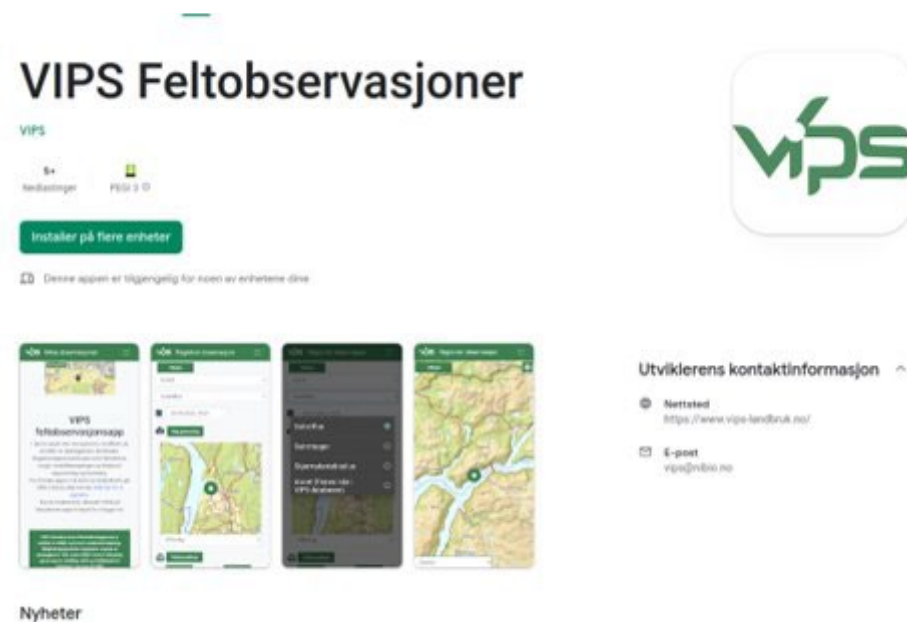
VIPS Feltobservasjoner

VIPS

5+
Nedlastinger

PEGI 3

Installer på flere enheter

Denne appen er tilgjengelig for noen av enhetene dine

VIPS

Mine observasjoner

VIPS feltobservasjonsapp

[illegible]

Registrer observasjon

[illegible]

Satellitt

Gatekart

Stereotopokart

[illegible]

Utviklerens kontaktinformasjon

Nettsted
https://www.vips-landbruk.no/

E-post
vips@nibio.no

Nyheter